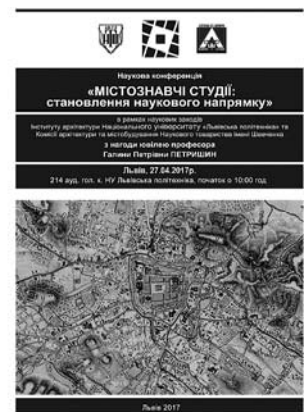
Наукова конференція

«МІСТОЗНАВЧІ СТУДІЇ: становлення наукового напрямку»

в рамках наукових заходів Інституту архітектури Національного університету «Львівська політехніка» та Комісії архітектури та містобудування Наукового товариства імені Шевченка

з нагоди ювілею професора Галини Петрівни ПЕТРИШИН

Львів, 27.04.2017р.
214 ауд. гол. к. НУ Львівська політехніка, початок о 10:00 год.

Львів 2017